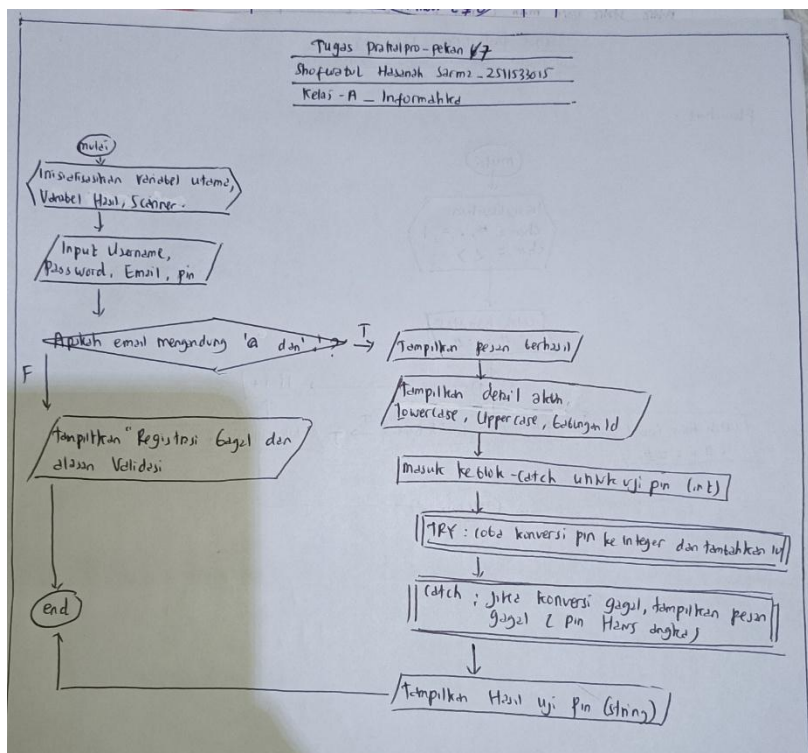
Tugas Praktpro - pekan 67
Shofuratul Hasanah Sarma _ 2511533015
Kelas - A _ Informatika

mulai

Inisialisasikan variabel utama, Variabel Hasil, Scanner.

Input Username, Password, Email, pin

Apakah email mengandung '@ dan'.'

T

F

Tampilkan pesan berhasil

Tampilkan detail akun, lowercase, Uppercase, Gabungan Id

Masuk ke blok-catch untuk uji pin (int)

TRY : coba konversi pin ke integer dan tambahkan 10

Catch : Jika konversi gagal, tampilkan pesan gagal ( pin Harus angka)

Tampilkan Hasil uji Pin (string)

Tampilkan "Registrasi Gagal dan alasan Validasi

end